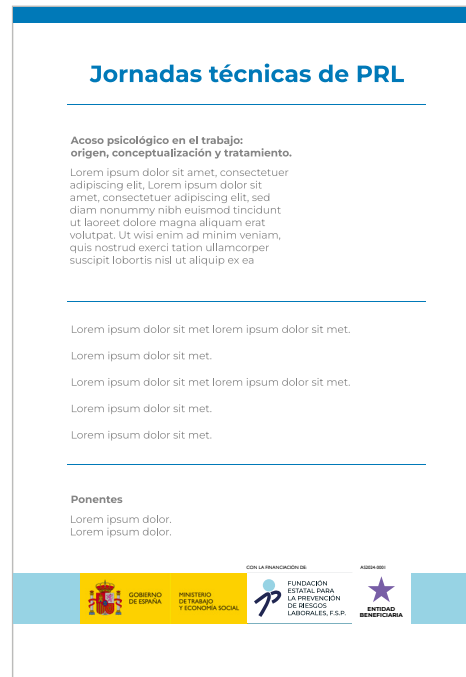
Jornadas técnicas de PRL

Acoso psicológico en el trabajo: origen, conceptualización y tratamiento.

Lorem ipsum dolor sit amet, consectetuer adipiscing elit, Lorem ipsum dolor sit amet, consectetuer adipiscing elit, sed diam nonummy nibh euismod tincidunt ut laoreet dolore magna aliquam erat volutpat. Ut wisi enim ad minim veniam, quis nostrud exerci tation ullamcorper suscipit lobortis nisl ut aliquip ex ea

Lorem ipsum dolor sit met lorem ipsum dolor sit met.

Lorem ipsum dolor sit met.

Lorem ipsum dolor sit met lorem ipsum dolor sit met.

Lorem ipsum dolor sit met.

Lorem ipsum dolor sit met.

Ponentes

Lorem ipsum dolor.
Lorem ipsum dolor.

GOBIERNO DE ESPAÑA
MINISTERIO DE TRABAJO Y ECONOMÍA SOCIAL
CON LA FINANCIACIÓN DE:
FUNDACIÓN ESTATAL PARA LA PREVENCIÓN DE RIESGOS LABORALES, F.S.P.
AI2024-0001
ENTIDAD BENEFICIARIA